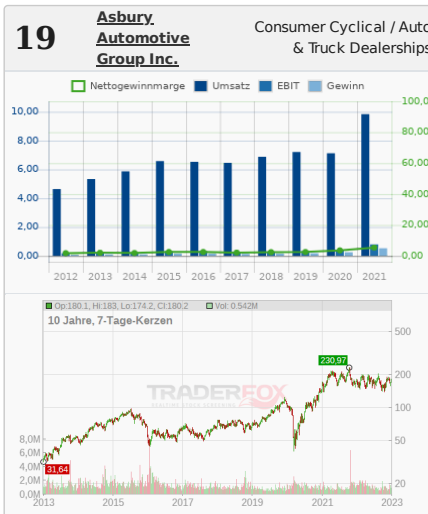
19

Asbury Automotive Group Inc.

Consumer Cyclical / Auto & Truck Dealerships

Nettogewinnmarge Umsatz EBIT Gewinn

10,00
8,00
6,00
4,00
2,00
0,00

100,00
80,00
60,00
40,00
20,00
0,00

2012 2013 2014 2015 2016 2017 2018 2019 2020 2021

Op:180,1, Hi:183, Lo:174,2, Cl:180,2 Vol: 0.542M

10 Jahre, 7-Tage-Kerzen

TRADERFOX

500
200
100
50
20

230,97
31,64

8,0M
6,0M
4,0M
2,0M
0,0M

2013 2015 2017 2019 2021 2023